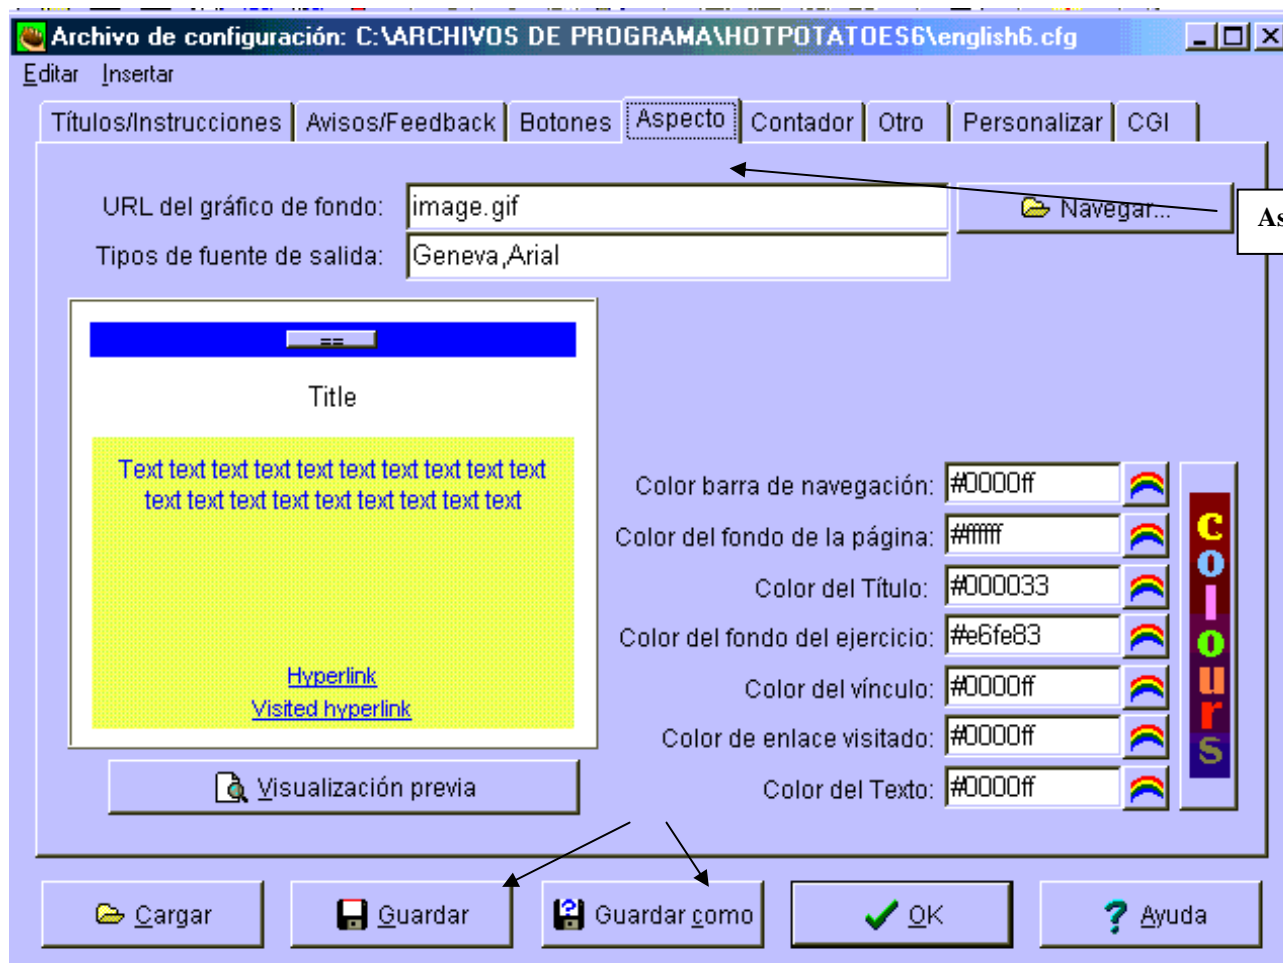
Archivo de configuración: C:\ARCHIVOS DE PROGRAMA\HOTPOTATOES6\english6.cfg

Editar Insertar

Títulos/Instrucciones | Avisos/Feedback | Botones | Aspecto | Contador | Otro | Personalizar | CGI

URL del gráfico de fondo: image.gif

Navegar...

As

Tipos de fuente de salida: Geneva,Arial

==

Title

Text text text text text text text text text text text text text text text text text text text

Hyperlink
Visited hyperlink

Visualización previa

Color barra de navegación: #0000ff
Color del fondo de la página: #ffffff
Color del Título: #000033
Color del fondo del ejercicio: #e6fe83
Color del vínculo: #0000ff
Color de enlace visitado: #0000ff
Color del Texto: #0000ff

colours

Cargar | Guardar | Guardar como | OK | Ayuda